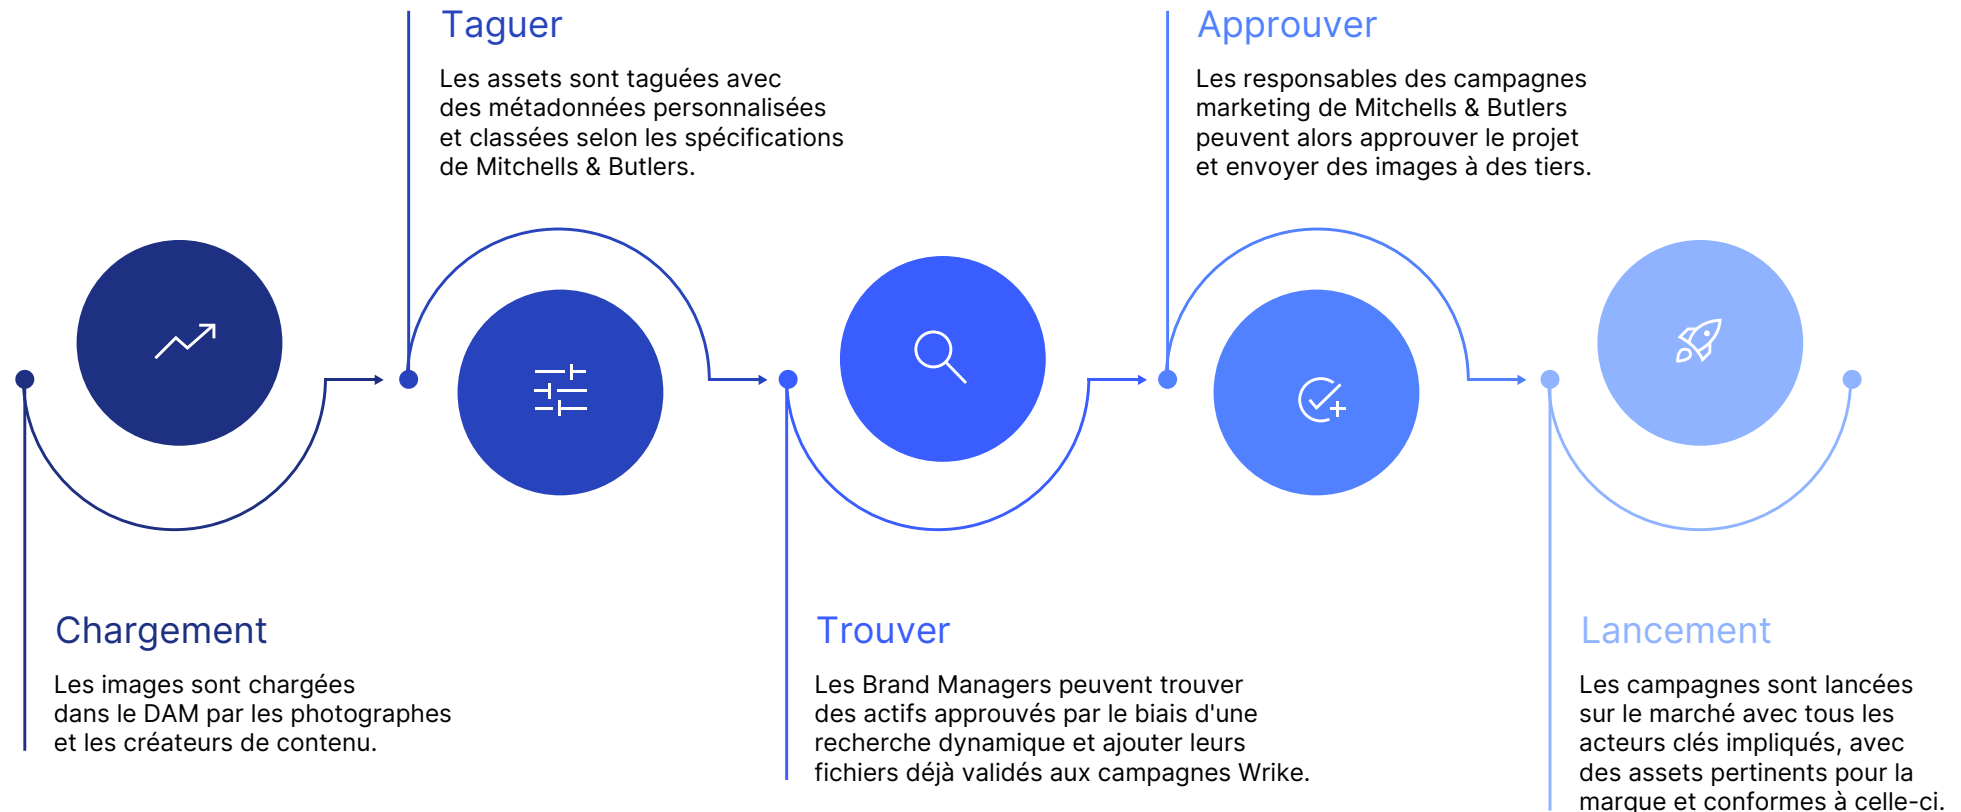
Taguer

Les assets sont taguées avec des métadonnées personnalisées et classées selon les spécifications de Mitchells & Butlers.

Approuver

Les responsables des campagnes marketing de Mitchells & Butlers peuvent alors approuver le projet et envoyer des images à des tiers.

Chargement

Les images sont chargées dans le DAM par les photographes et les créateurs de contenu.

Trouver

Les Brand Managers peuvent trouver des actifs approuvés par le biais d'une recherche dynamique et ajouter leurs fichiers déjà validés aux campagnes Wrike.

Lancement

Les campagnes sont lancées sur le marché avec tous les acteurs clés impliqués, avec des assets pertinents pour la marque et conformes à celle-ci.